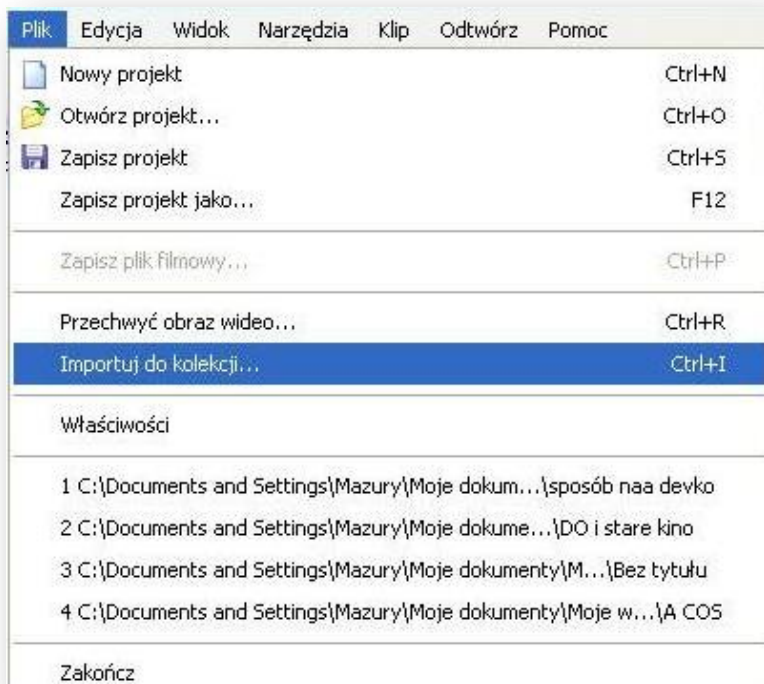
Plik Edycja Widok Narzędzia Klip Odtwórz Pomoc

Nowy projekt Ctrl+N
Otwórz projekt... Ctrl+O
Zapisz projekt Ctrl+S
Zapisz projekt jako... F12

Zapisz plik filmowy... Ctrl+P

Przechwyć obraz wideo... Ctrl+R
Importuj do kolekcji... Ctrl+I

Właściwości

1 C:\Documents and Settings\Mazury\Moje dokum...\sposób naa devko
2 C:\Documents and Settings\Mazury\Moje dokume...\DO i stare kino
3 C:\Documents and Settings\Mazury\Moje dokumenty\M...\Bez tytułu
4 C:\Documents and Settings\Mazury\Moje dokumenty\Moje w...\A COS

Zakończ